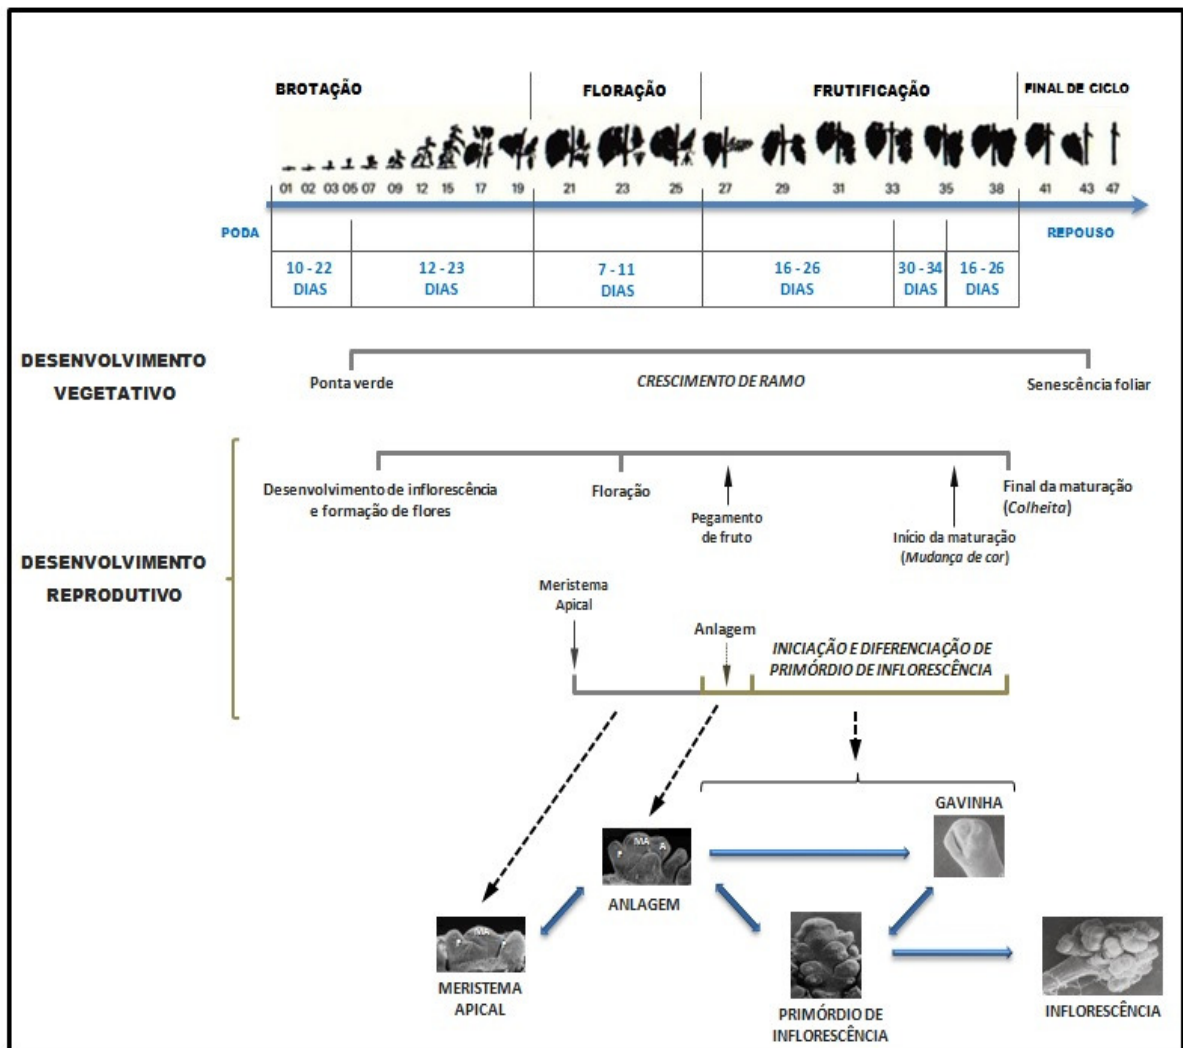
BROTAÇÃO

FLORAÇÃO

FRUTIFICAÇÃO

FINAL DE CICLO

01 02 03 05 07 09 12 15 17 19 21 23 25 27 29 31 33 35 38 41 43 47

PODA

REPOUSO

10 - 22 DIAS

12 - 23 DIAS

7 - 11 DIAS

16 - 26 DIAS

30 - 34 DIAS

16 - 26 DIAS

DESENVOLVIMENTO VEGETATIVO

Ponta verde

CRESCIMENTO DE RAMO

Senescência foliar

DESENVOLVIMENTO REPRODUTIVO

Desenvolvimento de inflorescência e formação de flores

Floração

Pegamento de fruto

Início da maturação (Mudança de cor)

Final da maturação (Colheita)

Meristema Apical

Anlagem

INICIAÇÃO E DIFERENCIAÇÃO DE PRIMÓRDIO DE INFLORESCÊNCIA

GAVINHA

IMA

ANLAGEM

IMA

MERISTEMA APICAL

PRIMÓRDIO DE INFLORESCÊNCIA

INFLORESCÊNCIA